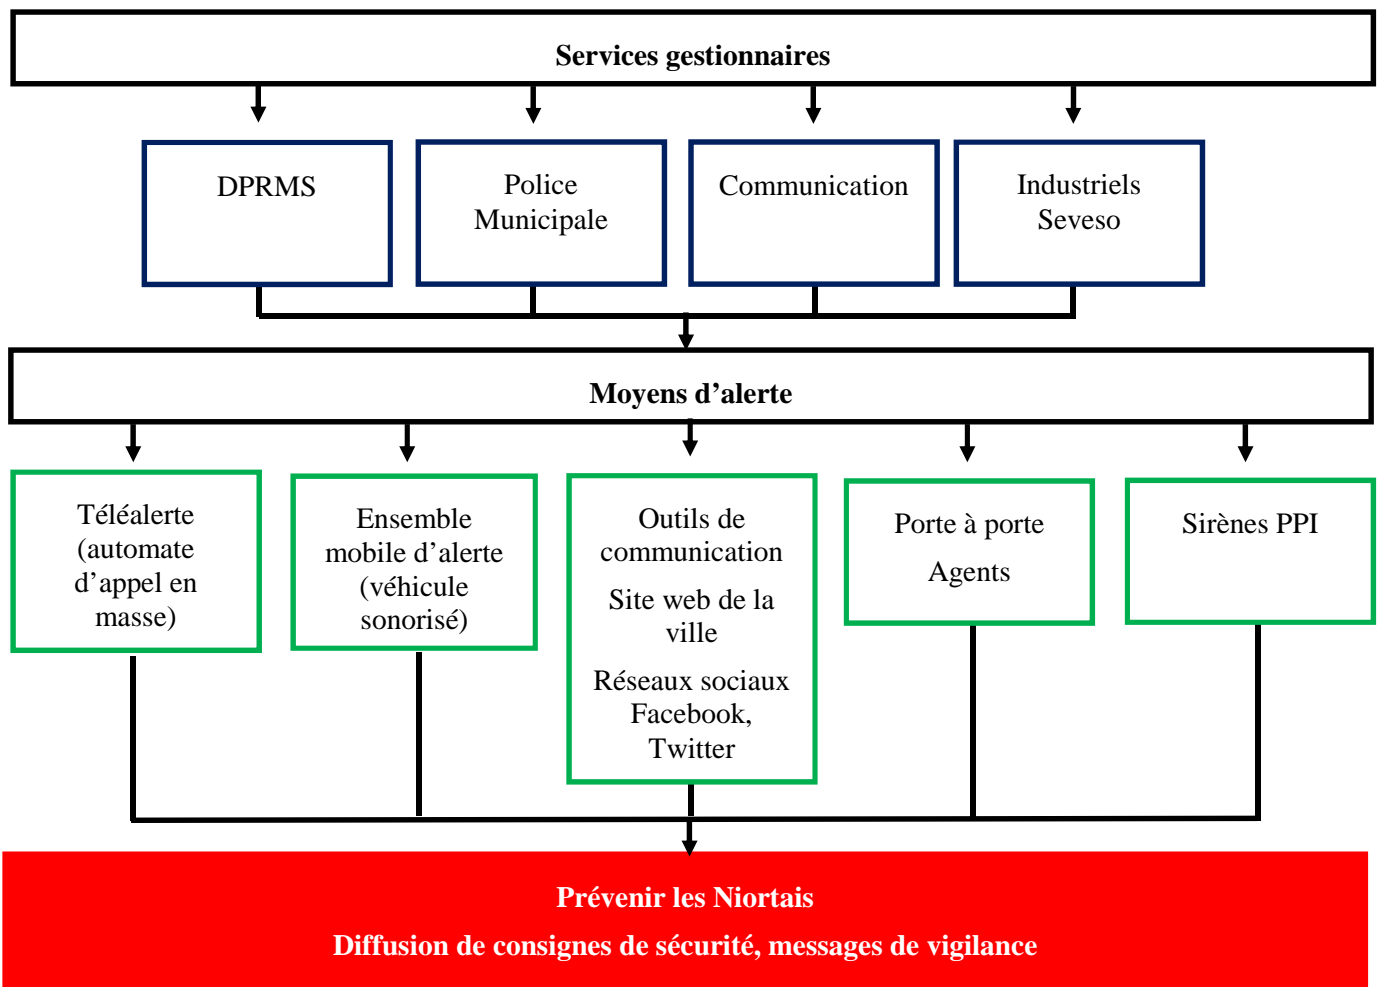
Services gestionnaires

DPRMS

Police Municipale

Communication

Industriels Seveso

Moyens d’alerte

Téléalerte (automate d’appel en masse)

Ensemble mobile d’alerte (véhicule sonorisé)

Outils de communication

Site web de la ville

Réseaux sociaux Facebook, Twitter

Porte à porte

Agents

Sirènes PPI

Prévenir les Niortais

Diffusion de consignes de sécurité, messages de vigilance